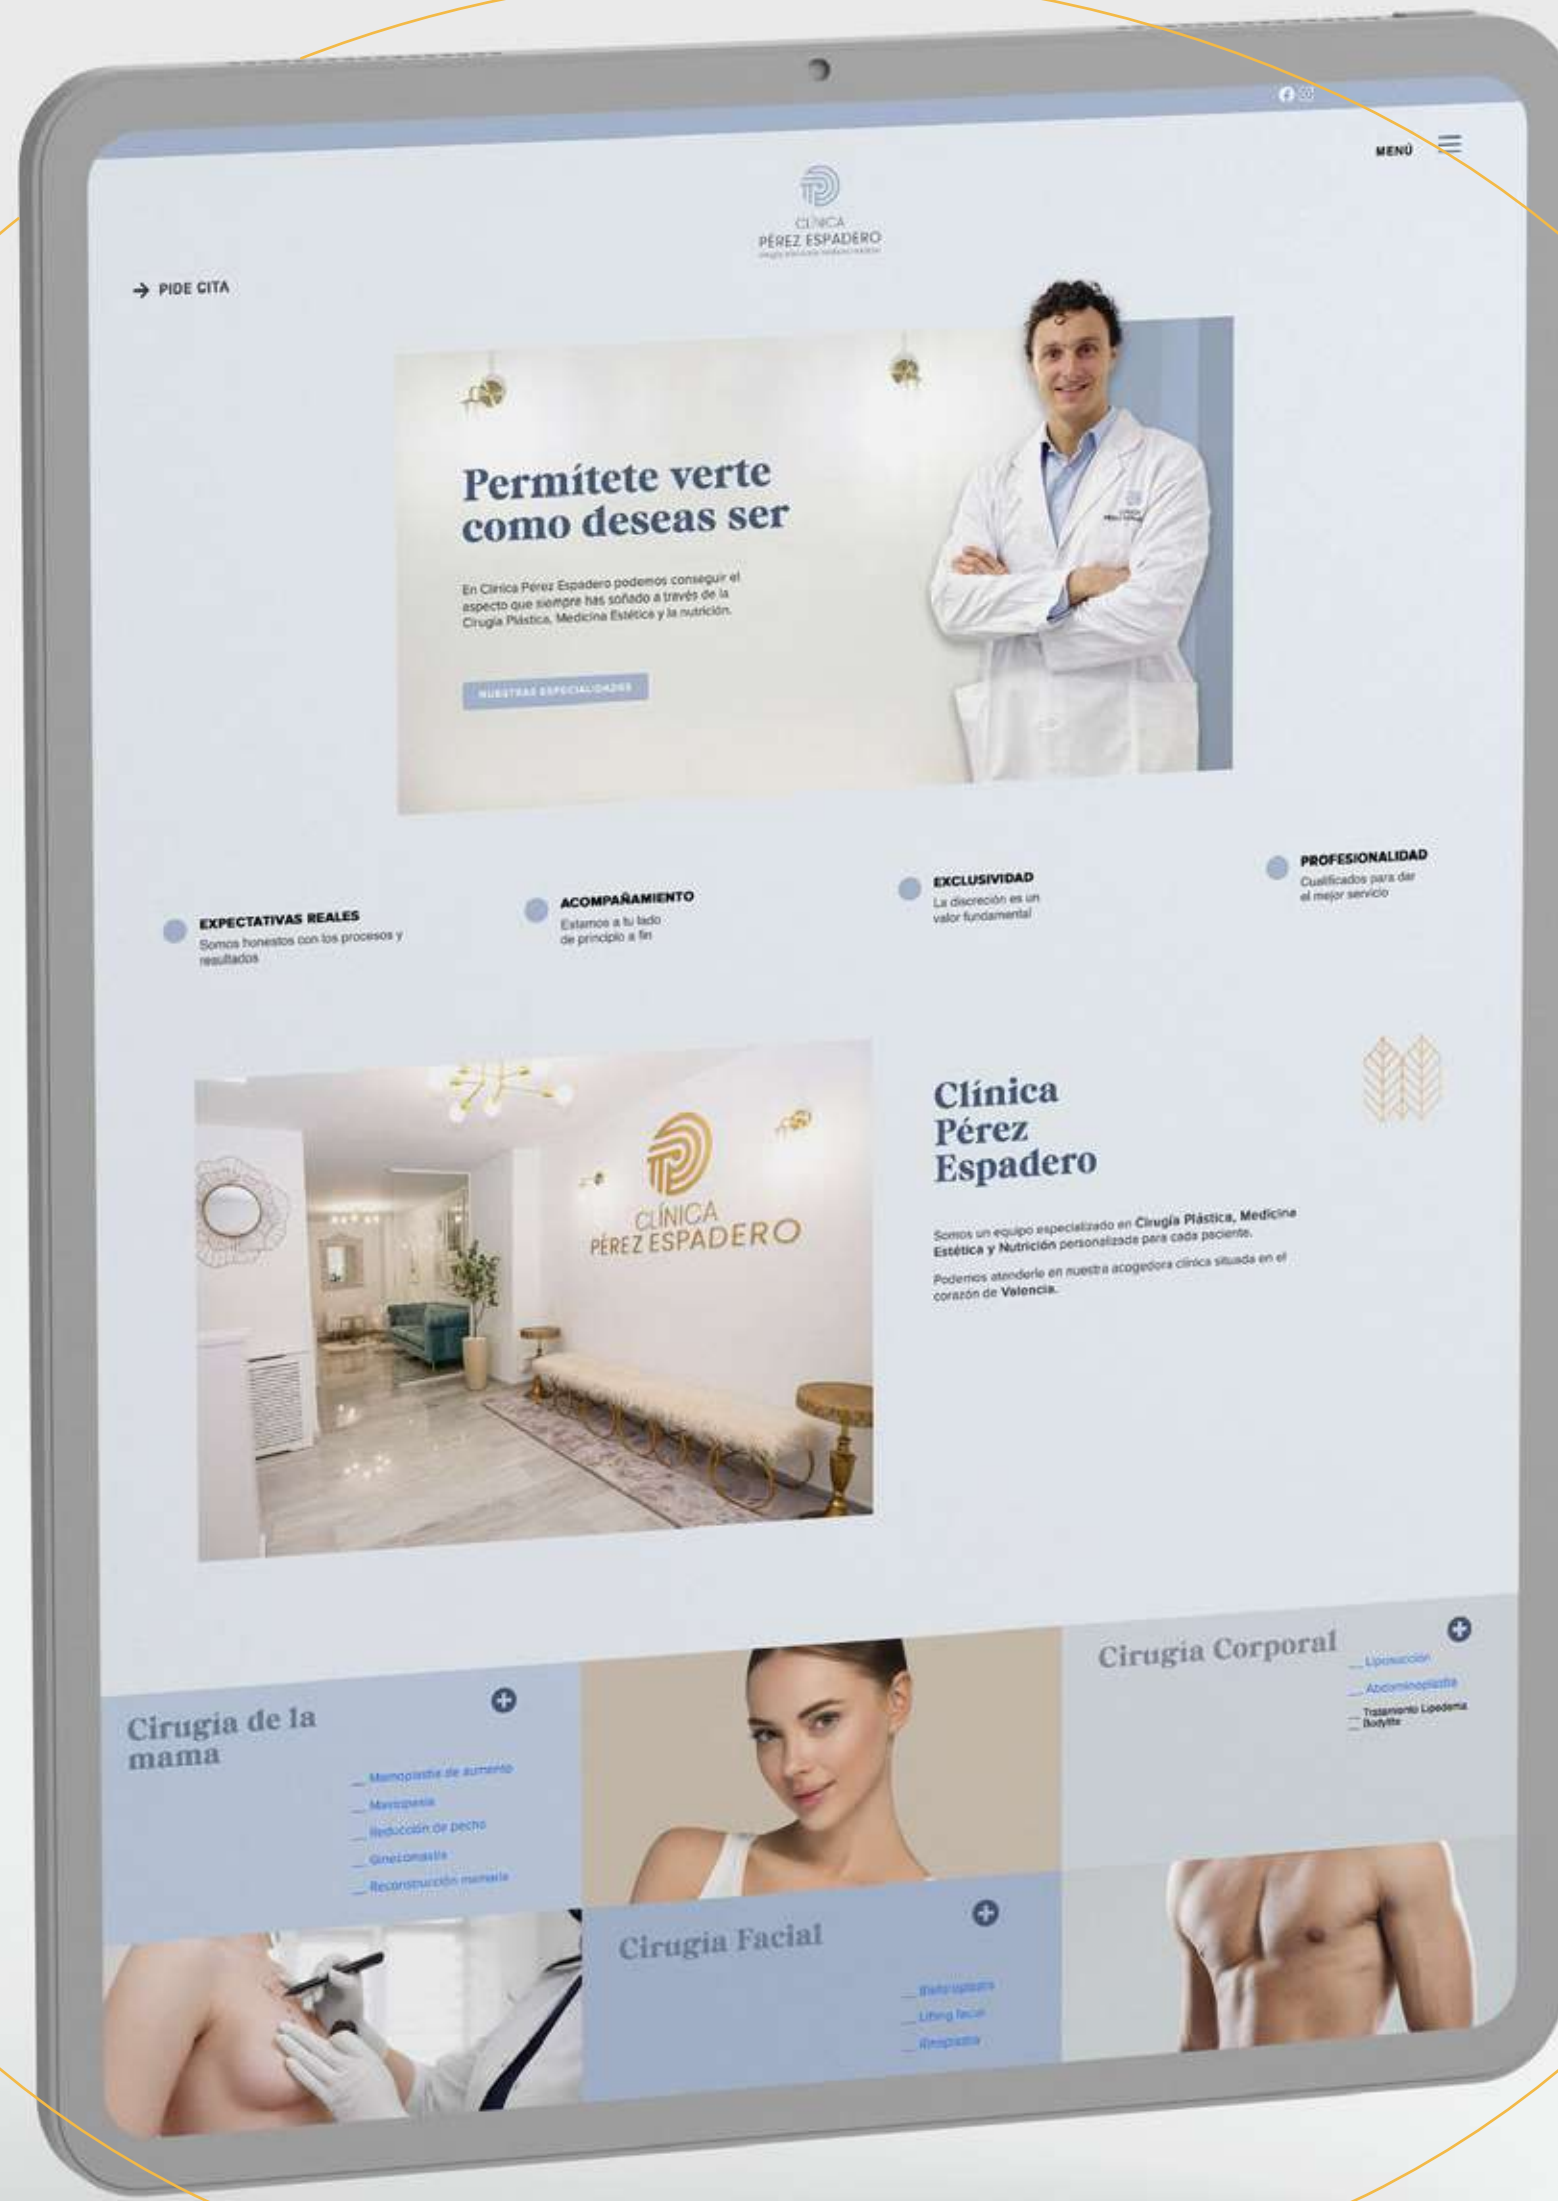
MENÚ

CLÍNICA
PÉREZ ESPADERO
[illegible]

→ PIDE CITA

Permítete verte como deseas ser

En Clínica Pérez Espadero podemos conseguir el aspecto que siempre has soñado a través de la Cirugía Plástica, Medicina Estética y la nutrición.

NUESTRAS ESPECIALIDADES

EXPECTATIVAS REALES
Somos honestos con los procesos y resultados

ACOMPAÑAMIENTO
Estamos a tu lado de principio a fin

EXCLUSIVIDAD
La discreción es un valor fundamental

PROFESIONALIDAD
Cualificados para dar el mejor servicio

CLÍNICA
PÉREZ ESPADERO

Clínica Pérez Espadero

Somos un equipo especializado en Cirugía Plástica, Medicina Estética y Nutrición personalizada para cada paciente.

Podemos atenderle en nuestra acogedora clínica situada en el corazón de Valencia.

Cirugía de la mama
Mamoplastia de aumento
Mastopexia
Reducción de pecho
Ginecomastia
Reconstrucción mamaria

Cirugía Corporal
Liposucción
Abdominoplastia
Tratamiento Lipedema
Bodytite

Cirugía Facial
Blefaroplastia
Lifting facial
Rinoplastia